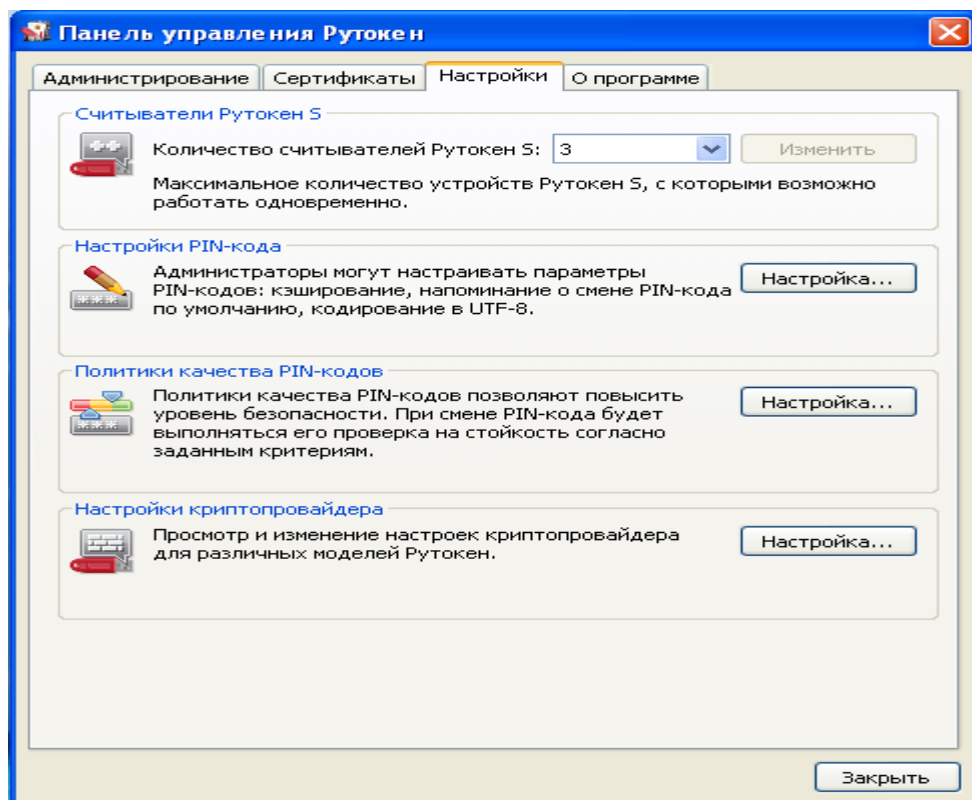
Панель управления Рутокен

Администрирование | Сертификаты | Настройки | О программе

Считыватели Рутокен S

Количество считывателей Рутокен S: 3

Изменить

Максимальное количество устройств Рутокен S, с которыми возможно работать одновременно.

Настройки PIN-кода

Администраторы могут настраивать параметры PIN-кодов: кэширование, напоминание о смене PIN-кода по умолчанию, кодирование в UTF-8.

Настройка...

Политики качества PIN-кодов

Политики качества PIN-кодов позволяют повысить уровень безопасности. При смене PIN-кода будет выполняться его проверка на стойкость согласно заданным критериям.

Настройка...

Настройки криптопровайдера

Просмотр и изменение настроек криптопровайдера для различных моделей Рутокен.

Настройка...

Закрыть